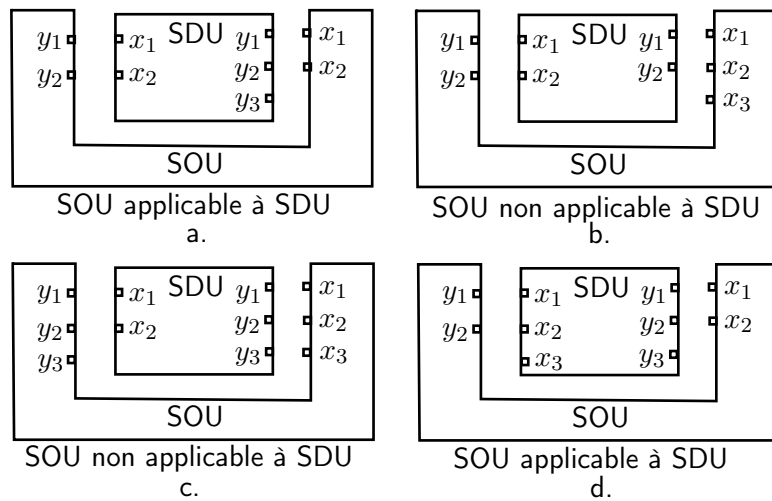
$y_1$ $x_1$ SDU $y_1$ $x_1$
$y_2$ $x_2$ $y_2$ $x_2$
$y_3$
SOU
SOU applicable à SDU
a.

$y_1$ $x_1$ SDU $y_1$ $x_1$
$y_2$ $x_2$ $y_2$ $x_2$
$x_3$
SOU
SOU non applicable à SDU
b.

$y_1$ $x_1$ SDU $y_1$ $x_1$
$y_2$ $x_2$ $y_2$ $x_2$
$y_3$ $y_3$ $x_3$
SOU
SOU non applicable à SDU
c.

$y_1$ $x_1$ SDU $y_1$ $x_1$
$y_2$ $x_2$ $y_2$ $x_2$
$x_3$ $y_3$
SOU
SOU applicable à SDU
d.